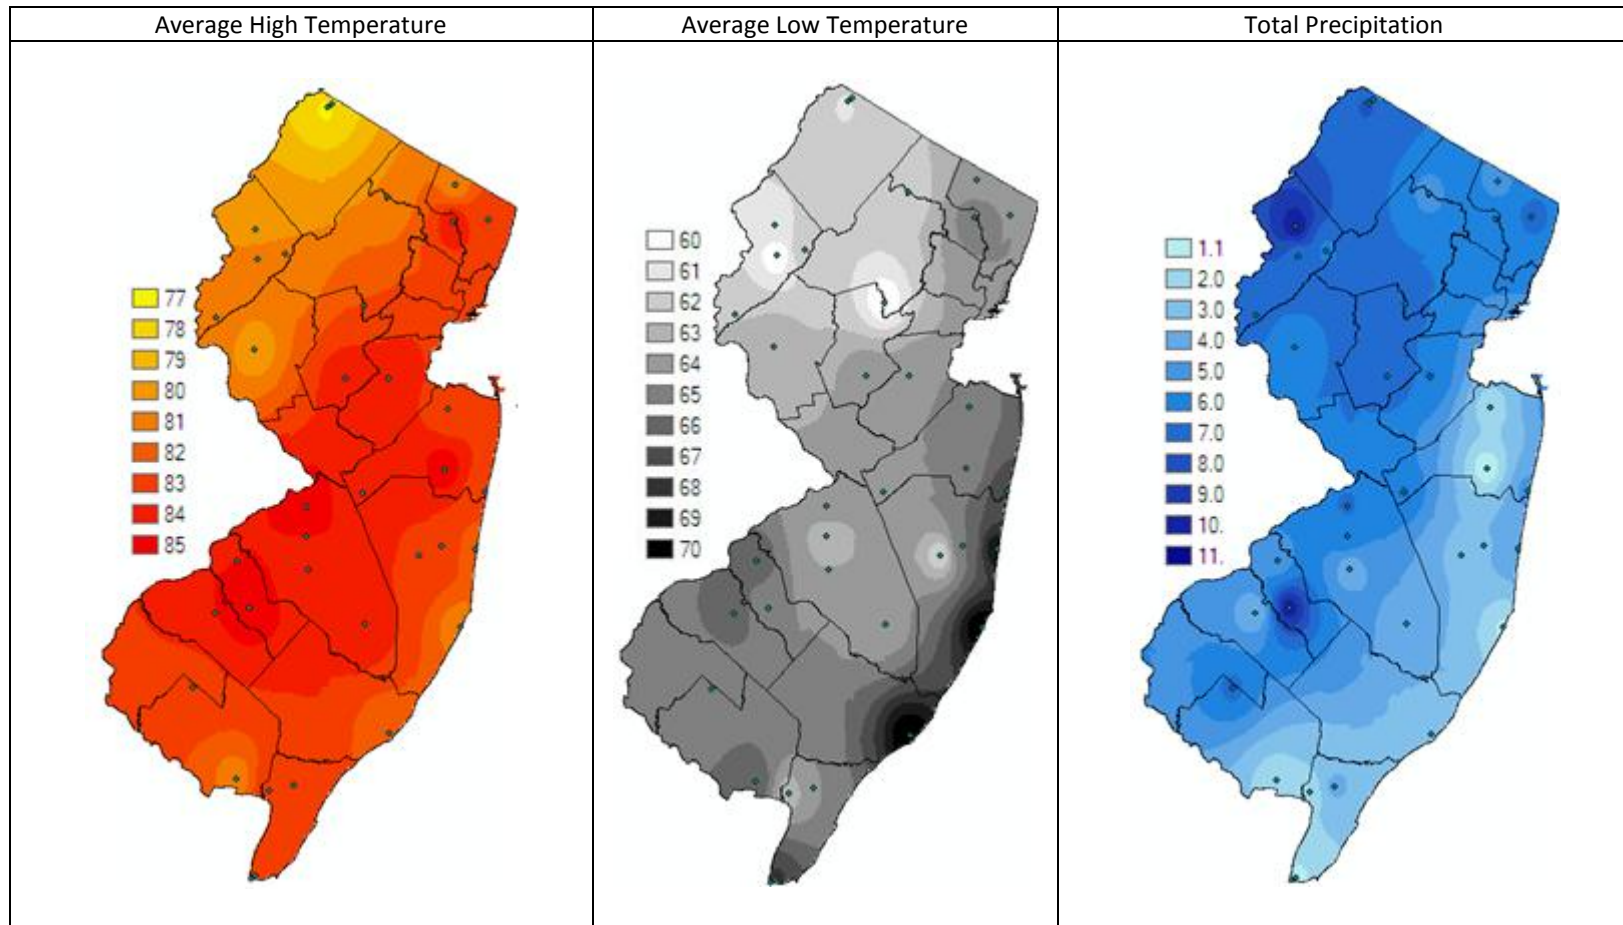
| Average High Temperature | Average Low Temperature | Total Precipitation |
|---|---|---|
| 77<br>78<br>79<br>80<br>81<br>82<br>83<br>84<br>85 | 60<br>61<br>62<br>63<br>64<br>65<br>66<br>67<br>68<br>69<br>70 | 1.1<br>2.0<br>3.0<br>4.0<br>5.0<br>6.0<br>7.0<br>8.0<br>9.0<br>10.<br>11. |